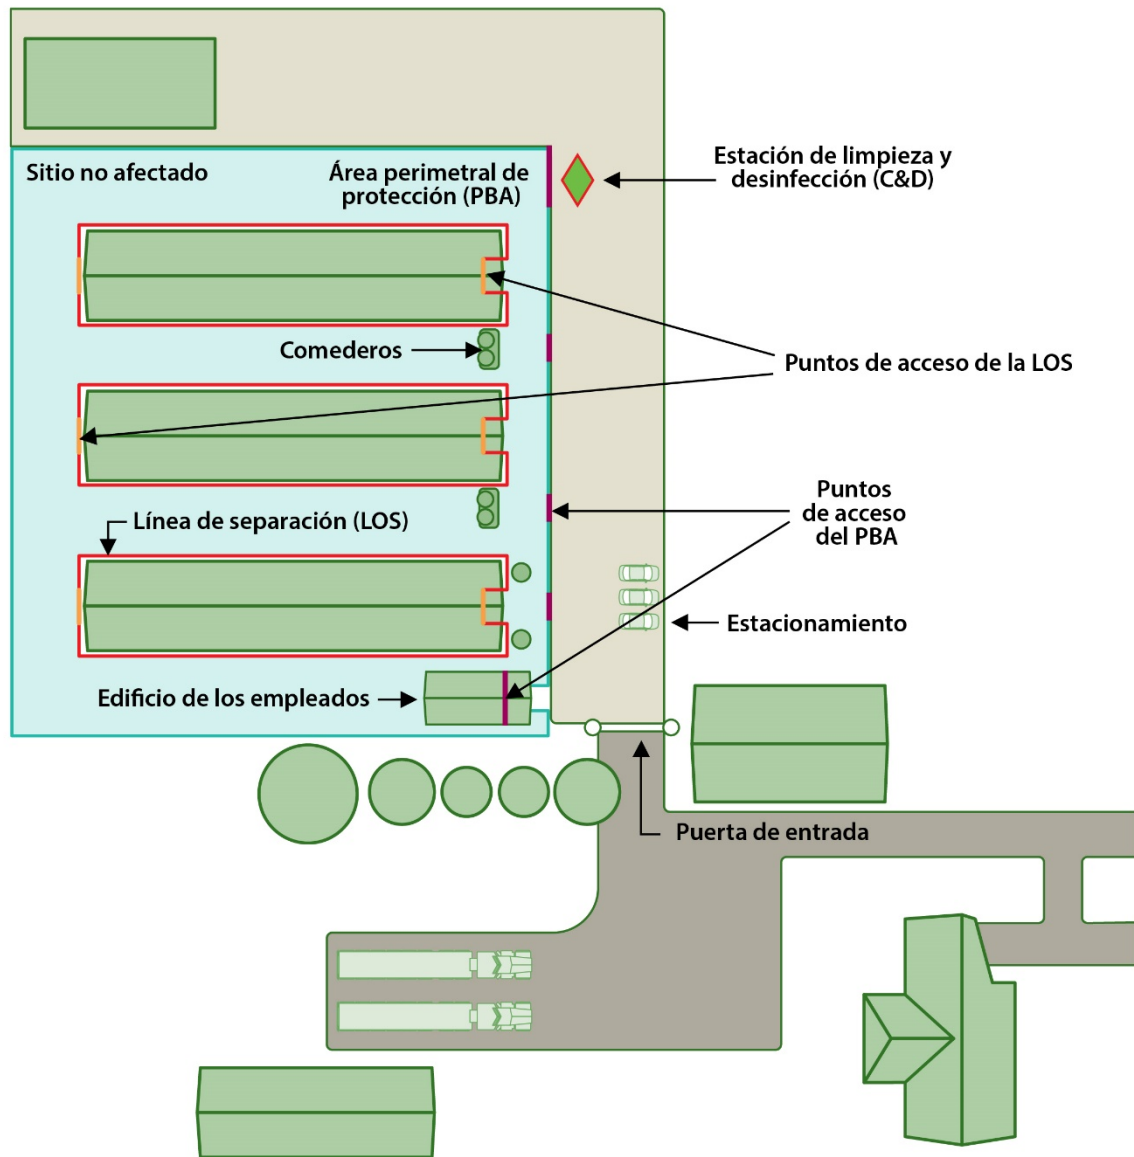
Sitio no afectado

Área perimetral de protección (PBA)

Estación de limpieza y desinfección (C&D)

Comederos

Puntos de acceso de la LOS

Línea de separación (LOS)

Puntos de acceso del PBA

Estacionamiento

Edificio de los empleados

Puerta de entrada